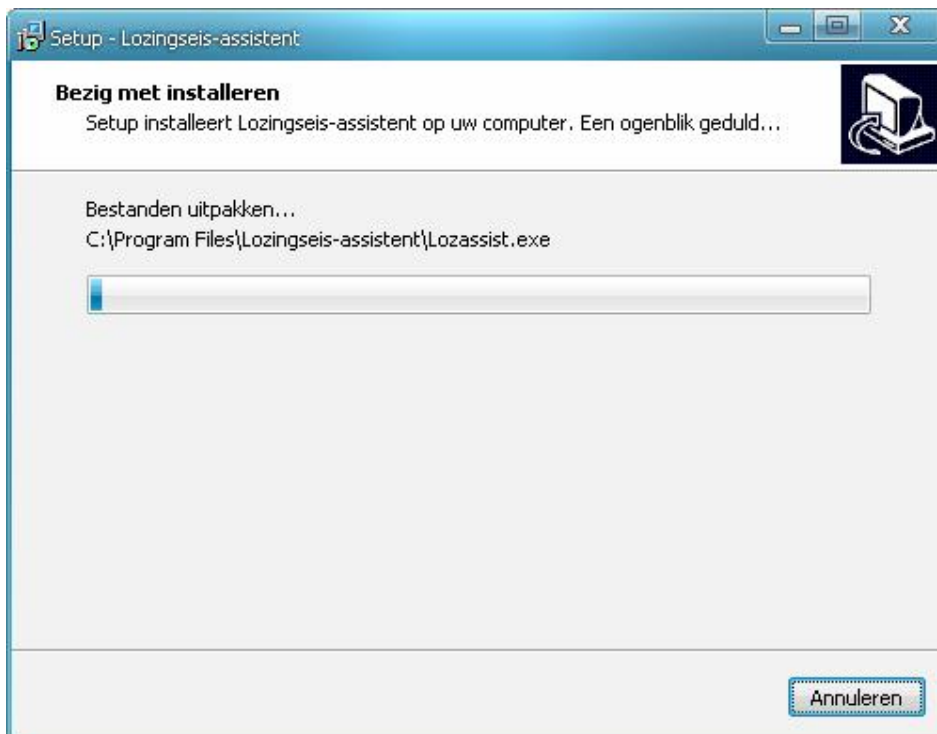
Setup - Lozingseis-assistent

Bezig met installeren
Setup installeert Lozingseis-assistent op uw computer. Een ogenblik geduld...

Bestanden uitpakken...
C:\Program Files\Lozingseis-assistent\Lozassist.exe

Annuleren